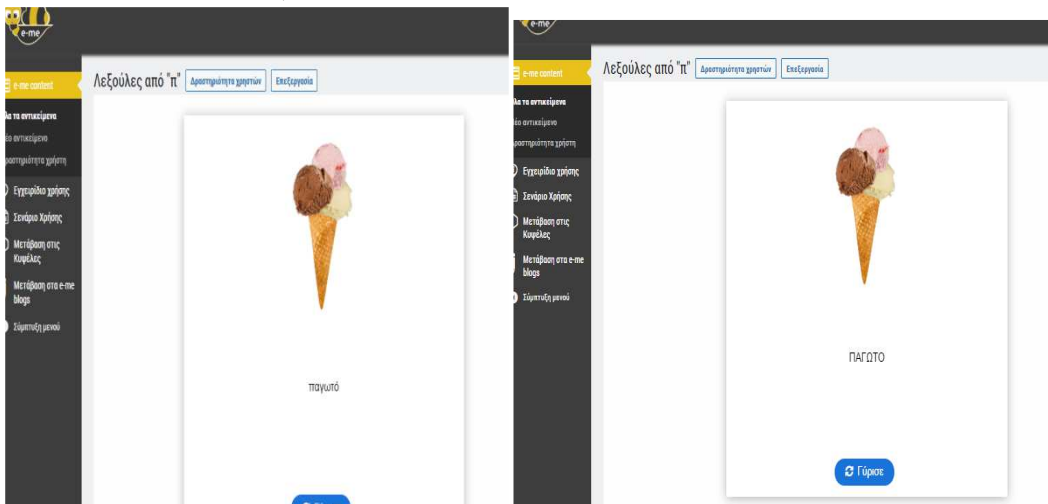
e-me

e-me content

λα τα αντικείμενα
έο αντικείμενο
ραστηριότητα χρήστη

Εγχειρίδιο χρήσης
Σενάριο Χρήσης
Μετάβαση στις Κυψέλες
Μετάβαση στα e-me blogs
Σύμπτυξη μενού

Λεξούλες από "π" Δραστηριότητα χρηστών Επεξεργασία

παγωτό

e-me

e-me content

λα τα αντικείμενα
έο αντικείμενο
ραστηριότητα χρήστη

Εγχειρίδιο χρήσης
Σενάριο Χρήσης
Μετάβαση στις Κυψέλες
Μετάβαση στα e-me blogs
Σύμπτυξη μενού

Λεξούλες από "π" Δραστηριότητα χρηστών Επεξεργασία

ΠΑΓΩΤΟ

Γύρισε